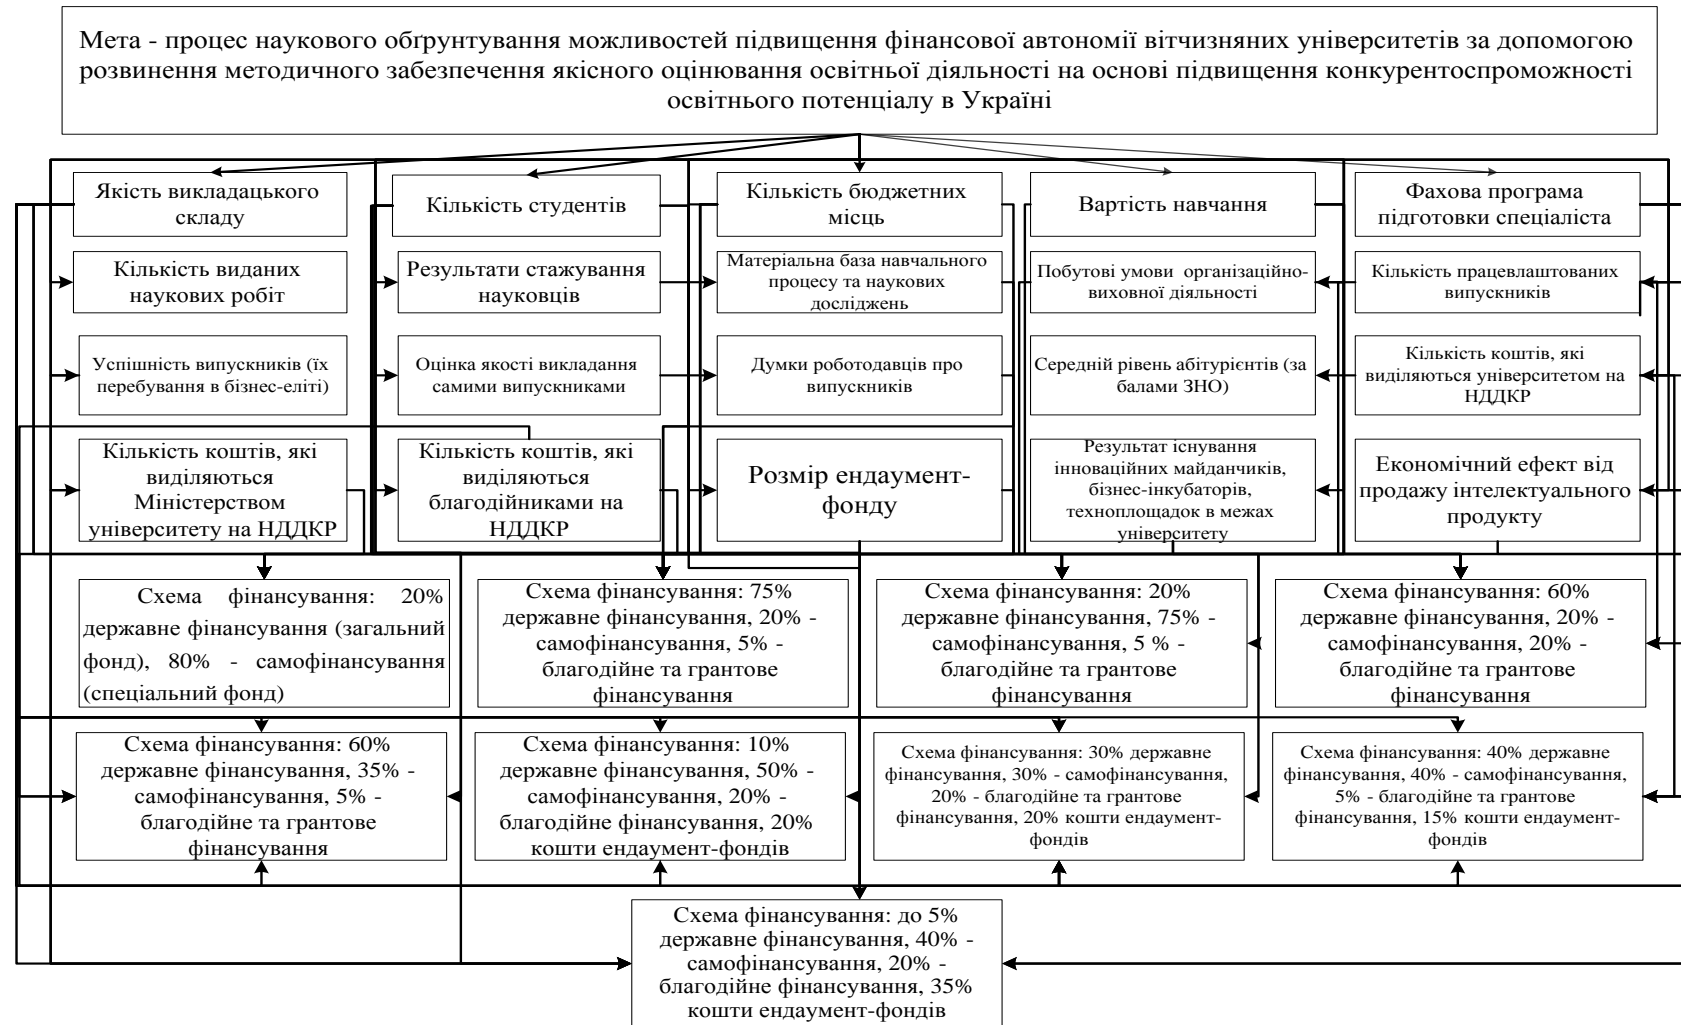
Мета - процес наукового обґрунтування можливостей підвищення фінансової автономії вітчизняних університетів за допомогою розвинення методичного забезпечення якісного оцінювання освітньої діяльності на основі підвищення конкурентоспроможності освітнього потенціалу в Україні

Якість викладацького складу

Кількість виданих наукових робіт

Успішність випускників (їх перебування в бізнес-еліті)

Кількість коштів, які виділяються Міністерством університету на НДДКР

Кількість студентів

Результати стажування науковців

Оцінка якості викладання самими випускниками

Кількість коштів, які виділяються благодійниками на НДДКР

Кількість бюджетних місць

Матеріальна база навчального процесу та наукових досліджень

Думки роботодавців про випускників

Розмір ендаумент-фонду

Вартість навчання

Побутові умови організаційно-виховної діяльності

Середній рівень абітурієнтів (за балами ЗНО)

Результат існування інноваційних майданчиків, бізнес-інкубаторів, техноплощадок в межах університету

Фахова програма підготовки спеціаліста

Кількість працевлаштованих випускників

Кількість коштів, які виділяються університетом на НДДКР

Економічний ефект від продажу інтелектуального продукту

Схема фінансування: 20% державне фінансування (загальний фонд), 80% - самофінансування (спеціальний фонд)

Схема фінансування: 75% державне фінансування, 20% - самофінансування, 5% - благодійне та грантове фінансування

Схема фінансування: 20% державне фінансування, 75% - самофінансування, 5 % - благодійне та грантове фінансування

Схема фінансування: 60% державне фінансування, 20% - самофінансування, 20% - благодійне та грантове фінансування

Схема фінансування: 60% державне фінансування, 35% - самофінансування, 5% - благодійне та грантове фінансування

Схема фінансування: 10% державне фінансування, 50% - самофінансування, 20% - благодійне фінансування, 20% кошти ендаумент-фондів

Схема фінансування: 30% державне фінансування, 30% - самофінансування, 20% - благодійне та грантове фінансування, 20% кошти ендаумент-фондів

Схема фінансування: 40% державне фінансування, 40% - самофінансування, 5% - благодійне та грантове фінансування, 15% кошти ендаумент-фондів

Схема фінансування: до 5% державне фінансування, 40% - самофінансування, 20% - благодійне фінансування, 35% кошти ендаумент-фондів